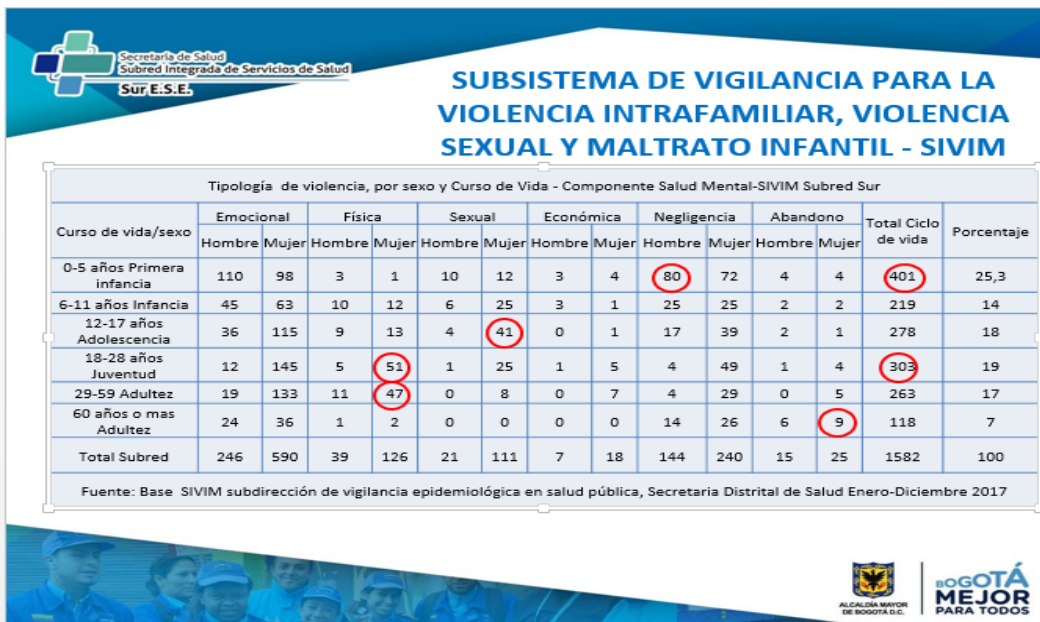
Secretaría de Salud
Subred Integrada de Servicios de Salud
Sur E.S.E.

SUBSISTEMA DE VIGILANCIA PARA LA VIOLENCIA INTRAFAMILIAR, VIOLENCIA SEXUAL Y MALTRATO INFANTIL - SIVIM

Tipología de violencia, por sexo y Curso de Vida - Componente Salud Mental-SIVIM Subred Sur

| Curso de vida/sexo | Emocional Hombre | Emocional Mujer | Física Hombre | Física Mujer | Sexual Hombre | Sexual Mujer | Económica Hombre | Económica Mujer | Negligencia Hombre | Negligencia Mujer | Abandono Hombre | Abandono Mujer | Total Ciclo de vida | Porcentaje |
|---|---|---|---|---|---|---|---|---|---|---|---|---|---|---|
| 0-5 años Primera infancia | 110 | 98 | 3 | 1 | 10 | 12 | 3 | 4 | 80 | 72 | 4 | 4 | 401 | 25,3 |
| 6-11 años Infancia | 45 | 63 | 10 | 12 | 6 | 25 | 3 | 1 | 25 | 25 | 2 | 2 | 219 | 14 |
| 12-17 años Adolescencia | 36 | 115 | 9 | 13 | 4 | 41 | 0 | 1 | 17 | 39 | 2 | 1 | 278 | 18 |
| 18-28 años Juventud | 12 | 145 | 5 | 51 | 1 | 25 | 1 | 5 | 4 | 49 | 1 | 4 | 303 | 19 |
| 29-59 Adultez | 19 | 133 | 11 | 47 | 0 | 8 | 0 | 7 | 4 | 29 | 0 | 5 | 263 | 17 |
| 60 años o mas Adultez | 24 | 36 | 1 | 2 | 0 | 0 | 0 | 0 | 14 | 26 | 6 | 9 | 118 | 7 |
| Total Subred | 246 | 590 | 39 | 126 | 21 | 111 | 7 | 18 | 144 | 240 | 15 | 25 | 1582 | 100 |

Fuente: Base SIVIM subdirección de vigilancia epidemiológica en salud pública, Secretaria Distrital de Salud Enero-Diciembre 2017

ALCALDÍA MAYOR DE BOGOTÁ D.C.
BOGOTÁ MEJOR PARA TODOS